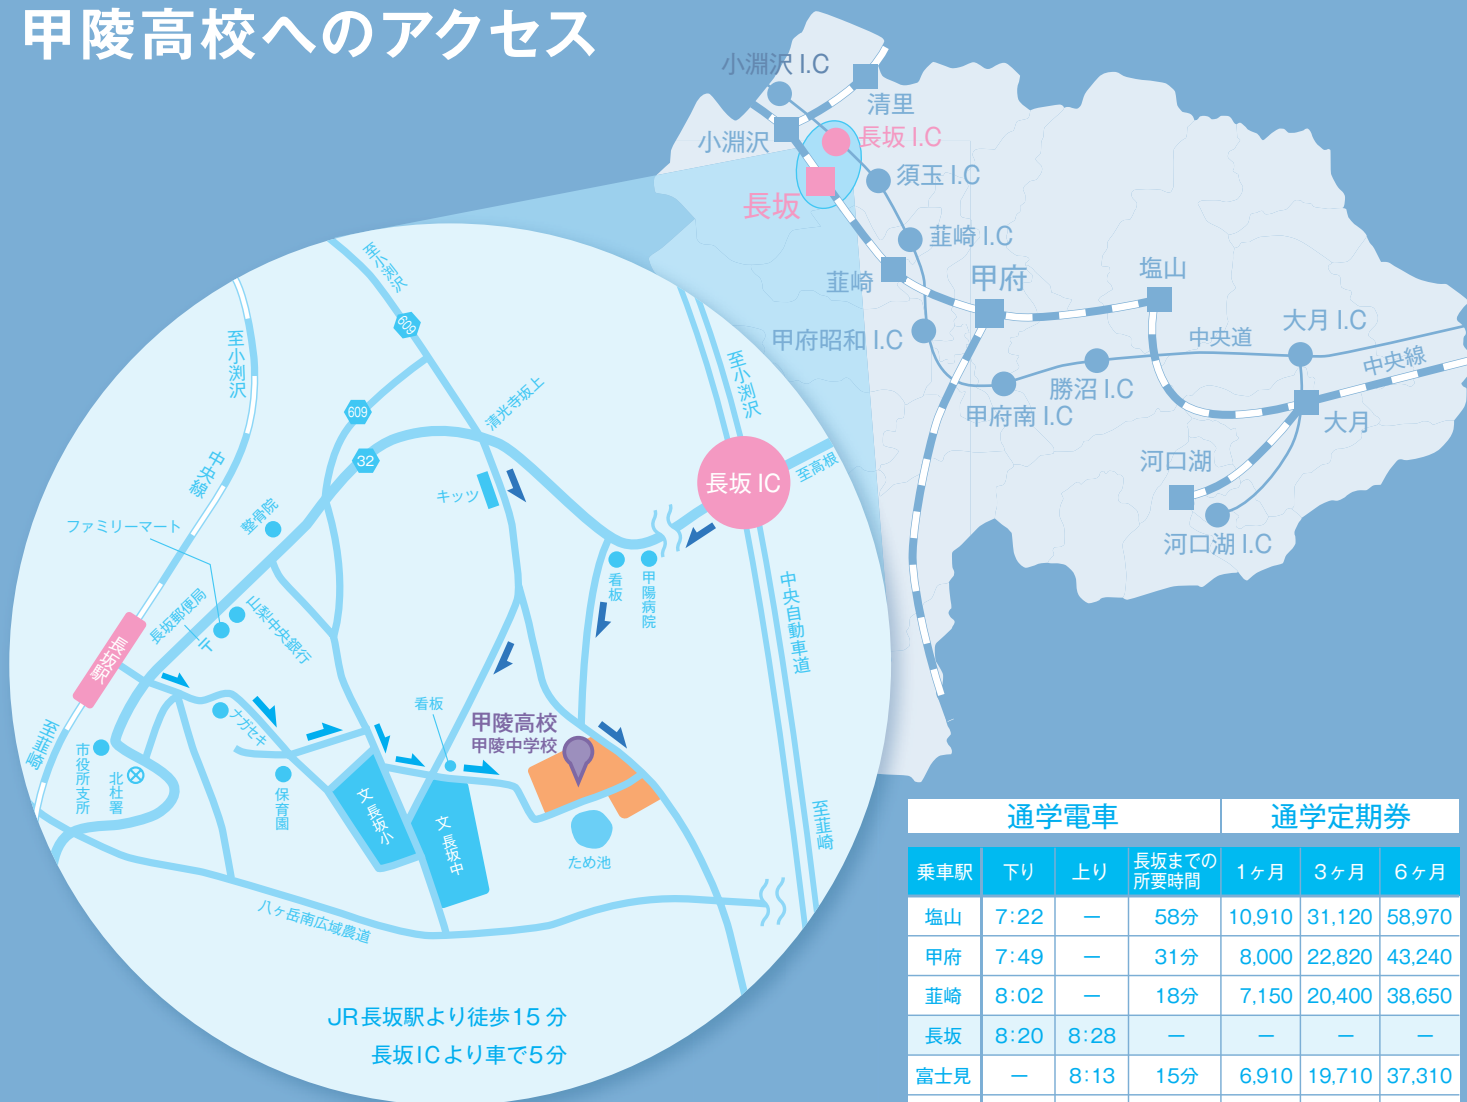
甲陵高校へのアクセス

小淵沢 I.C
清里
小淵沢
長坂 I.C
長坂
須玉 I.C
韮崎 I.C
韮崎
甲府
塩山
甲府昭和 I.C
中央道
大月 I.C
中央線
勝沼 I.C
甲府南 I.C
大月
河口湖
河口湖 I.C

至小淵沢
609
至小淵沢
609
清光寺坂上
32
至小淵沢
中央線
整骨院
キッツ
長坂 IC
至高根
ファミリーマート
看板
甲陽病院
長坂郵便局
山梨中央銀行
中央自動車道
長坂駅
至韮崎
ナガセキ
看板
甲陵高校
甲陵中学校
市役所支所
北杜署
保育園
文 長坂小
文 長坂中
ため池
至韮崎
八ヶ岳南広域農道

JR長坂駅より徒歩15分
長坂ICより車で5分

| 通学電車 | | | | 通学定期券 | | |
|---|---|---|---|---|---|---|
| 乗車駅 | 下り | 上り | 長坂までの所要時間 | 1ヶ月 | 3ヶ月 | 6ヶ月 |
| 塩山 | 7:22 | ー | 58分 | 10,910 | 31,120 | 58,970 |
| 甲府 | 7:49 | ー | 31分 | 8,000 | 22,820 | 43,240 |
| 韮崎 | 8:02 | ー | 18分 | 7,150 | 20,400 | 38,650 |
| 長坂 | 8:20 | 8:28 | ー | ー | ー | ー |
| 富士見 | ー | 8:13 | 15分 | 6,910 | 19,710 | 37,310 |